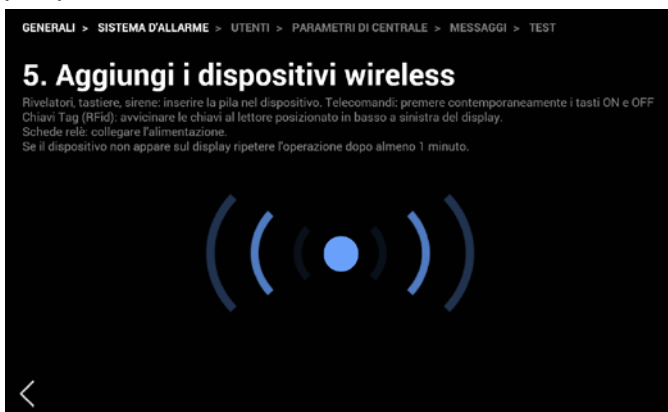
GENERALI > SISTEMA D'ALLARME > UTENTI > PARAMETRI DI CENTRALE > MESSAGGI > TEST

5. Aggiungi i dispositivi wireless

Rivelatori, tastiere, sirene: inserire la pila nel dispositivo. Telecomandi: premere contemporaneamente i tasti ON e OFF
Chiavi Tag (RFid): avvicinare le chiavi al lettore posizionato in basso a sinistra del display.
Schede relè: collegare l'alimentazione.
Se il dispositivo non appare sul display ripetere l'operazione dopo almeno 1 minuto.

<